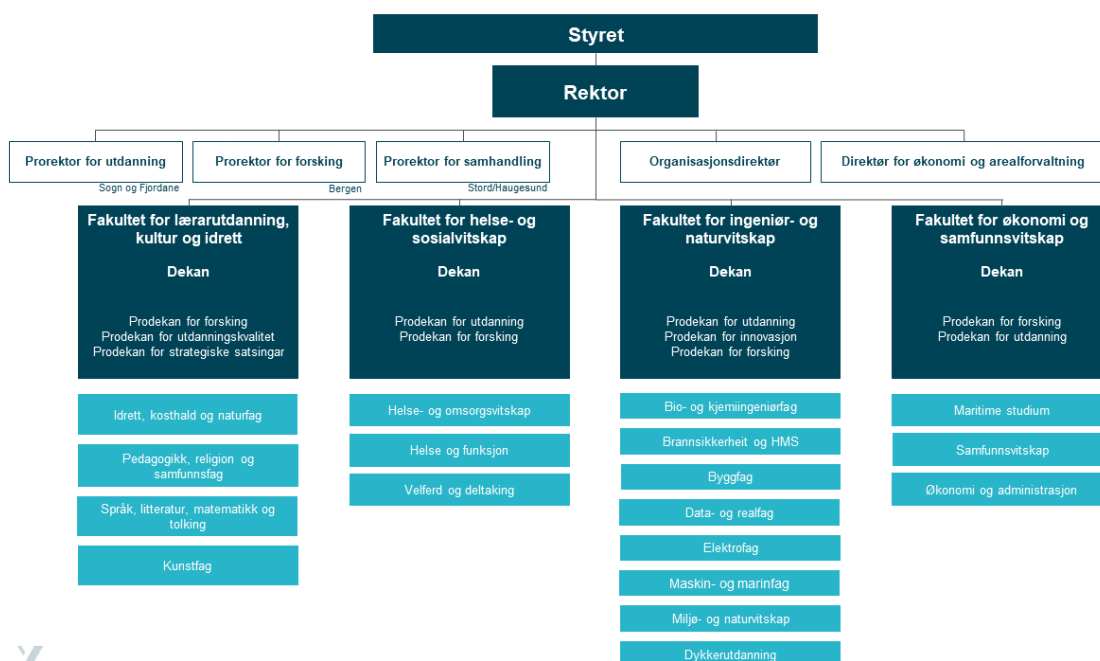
Styret

Rektor

Prorektor for utdanning
Sogn og Fjordane

Prorektor for forsking
Bergen

Prorektor for samhandling
Stord/Haugesund

Organisasjonsdirektør

Direktør for økonomi og arealforvaltning

Fakultet for lærarutdanning, kultur og idrett

Dekan

Prodekan for forsking
Prodekan for utdanningskvalitet
Prodekan for strategiske satsingar

Idrett, kosthald og naturfag

Pedagogikk, religion og samfunnsfag

Språk, litteratur, matematikk og tolking

Kunstfag

Fakultet for helse- og sosialvitskap

Dekan

Prodekan for utdanning
Prodekan for forsking

Helse- og omsorgsvitskap

Helse og funksjon

Velferd og deltaking

Fakultet for ingeniør- og naturvitskap

Dekan

Prodekan for utdanning
Prodekan for innovasjon
Prodekan for forsking

Bio- og kjemiingeniørfag

Brannsikkerheit og HMS

Byggfag

Data- og realfag

Elektrofag

Maskin- og marinfag

Miljø- og naturvitskap

Dykkerutdanning

Fakultet for økonomi og samfunnsvitskap

Dekan

Prodekan for forsking
Prodekan for utdanning

Maritime studium

Samfunnsvitskap

Økonomi og administrasjon